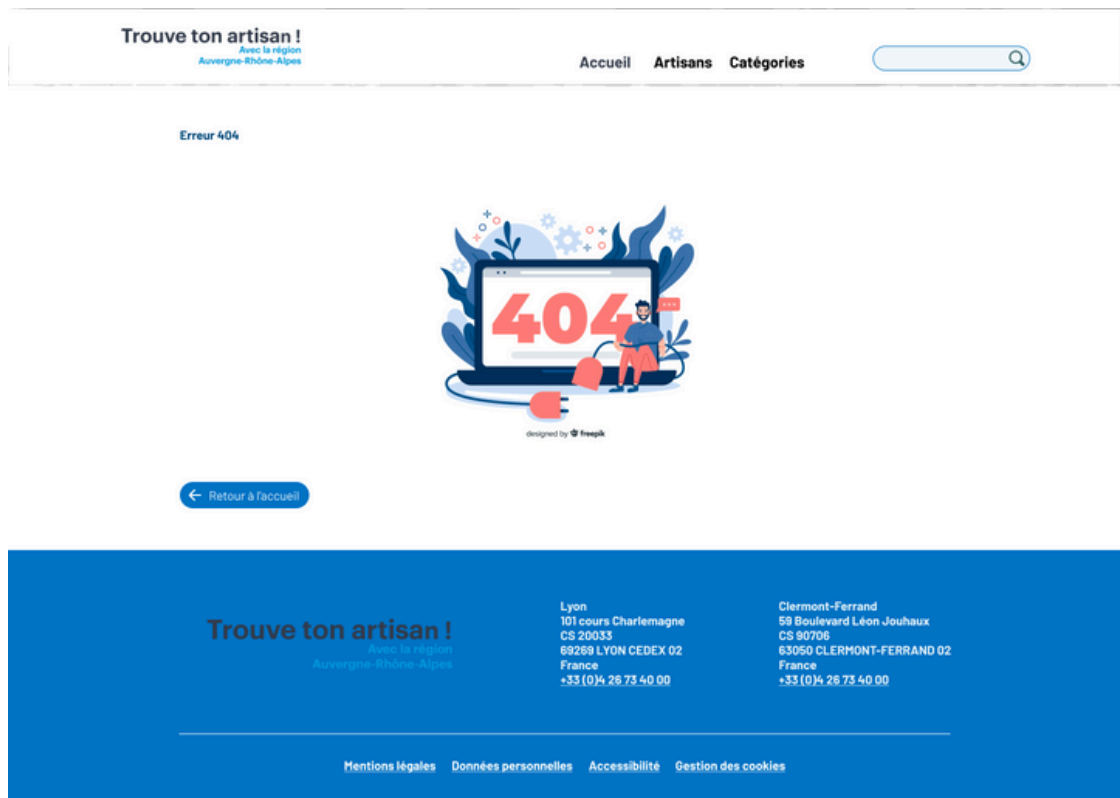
Trouve ton artisan !
Avec la région
Auvergne-Rhône-Alpes

Accueil Artisans Catégories

Erreur 404

404

designed by freepik

Retour à l'accueil

Trouve ton artisan !
Avec la région
Auvergne-Rhône-Alpes

Lyon
101 cours Charlemagne
CS 20033
69269 LYON CEDEX 02
France
+33 (0)4 26 73 40 00

Clermont-Ferrand
59 Boulevard Léon Jouhaux
CS 90706
63050 CLERMONT-FERRAND 02
France
+33 (0)4 26 73 40 00

Mentions légales Données personnelles Accessibilité Gestion des cookies